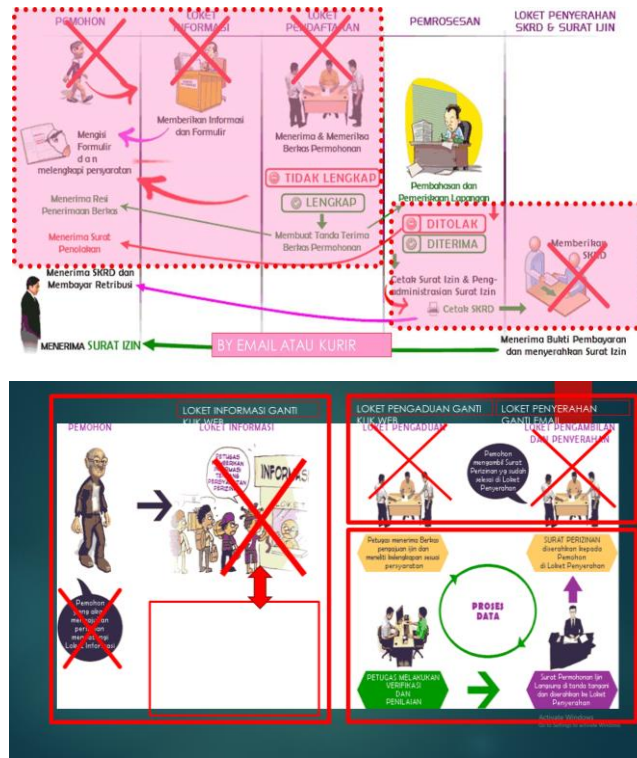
PEMOHON
LOKET INFORMASI
LOKET PENDAFTARAN
PEMROSESAN
LOKET PENYERAHAN SKRD & SURAT IJIN

Mengisi Formulir dan melengkapi persyaratan
Memberikan Informasi dan Formulir
Menerima & Memeriksa Berkas Permohonan
Pembahasan dan Pemeriksaan Lapangan

TIDAK LENGKAP
LENGKAP
Menerima Resi Penerimaan Berkas
Membuat Tanda Terima Berkas Permohonan
DITOLAK
DITERIMA
Menerima Surat Penolakan
Memberikan SKRD
Menerima SKRD dan Membayar Retribusi
Cetak Surat Izin & Pengadministrasian Surat Izin
Cetak SKRD
BY EMAIL ATAU KURIR
MENERIMA SURAT IZIN
Menerima Bukti Pembayaran dan menyerahkan Surat Izin

LOKET INFORMASI GANTI KUK WEB
PEMOHON
LOKET INFORMASI
PETUGAS MEMBERIKAN INFORMASI TENTANG PERSYARATAN
INFORMASI
Pemohon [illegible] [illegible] persyaratan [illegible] Loket Informasi
LOKET PENGADUAN GANTI KUK WEB
LOKET PENYERAHAN GANTI EMAIL
LOKET PENGADUAN
LOKET PENGAMBILAN DAN PENYERAHAN
Pemohon mengambil Surat Perizinan yg sudah selesai di Loket Penyerahan
Petugas menerima Berkas pengajuan ijin dan meneliti kelengkapan sesuai persyaratan
SURAT PERIZINAN diserahkan kepada Pemohon di Loket Penyerahan
PROSES DATA
PETUGAS MELAKUKAN VERIFIKASI DAN PENILAIAN
Surat Permohonan Ijin Langsung di tanda tangani dan diserahkan ke Loket Penyerahan
Activate Windows